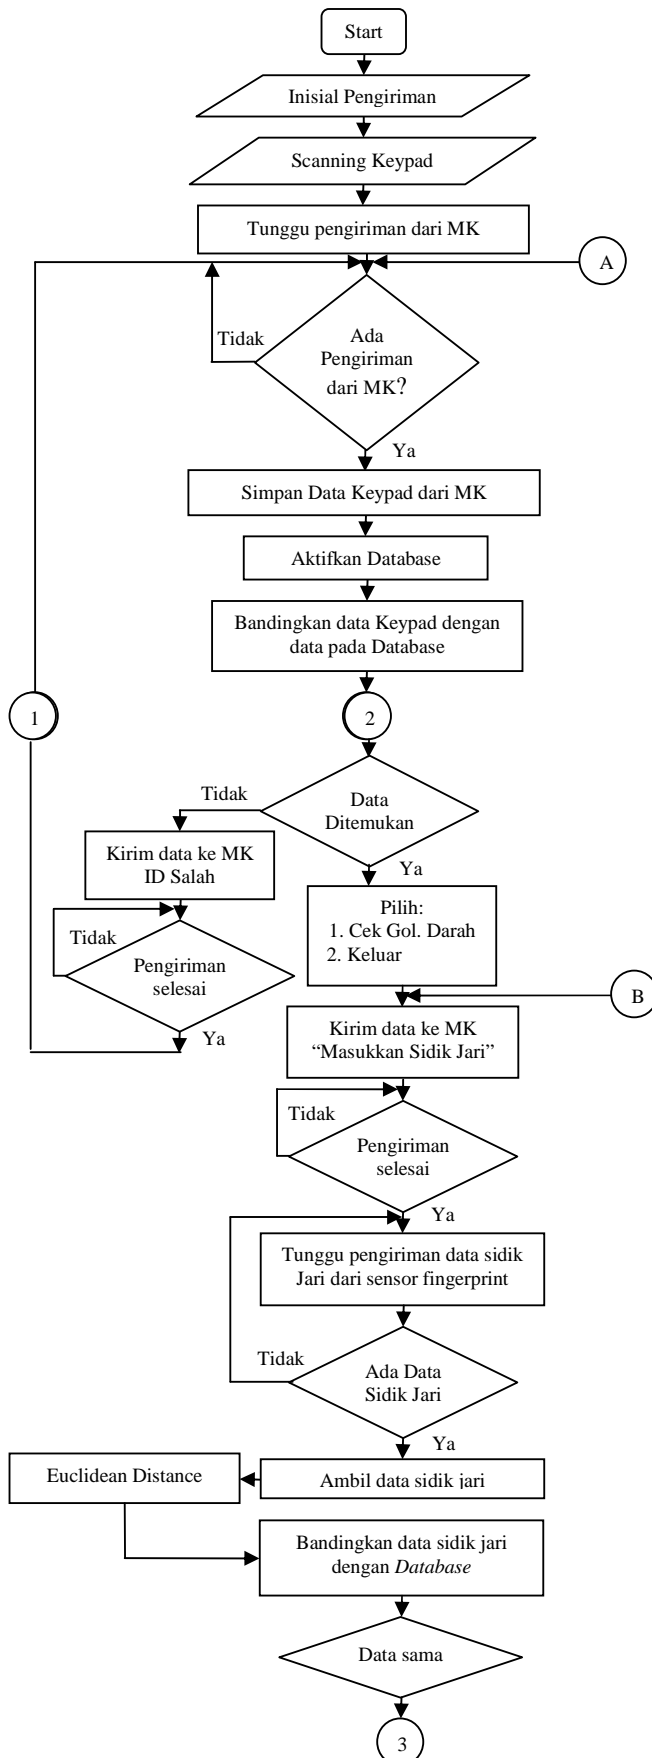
Start

Inisial Pengiriman

Scanning Keypad

Tunggu pengiriman dari MK

A

Tidak

Ada Pengiriman dari MK?

Ya

Simpan Data Keypad dari MK

Aktifkan Database

Bandingkan data Keypad dengan data pada Database

1

2

Tidak

Data Ditemukan

Ya

Kirim data ke MK ID Salah

Pilih:
1. Cek Gol. Darah
2. Keluar

Tidak

Pengiriman selesai

Ya

B

Kirim data ke MK "Masukkan Sidik Jari"

Tidak

Pengiriman selesai

Ya

Tunggu pengiriman data sidik Jari dari sensor fingerprint

Tidak

Ada Data Sidik Jari

Ya

Euclidean Distance

Ambil data sidik jari

Bandingkan data sidik jari dengan *Database*

Data sama

3